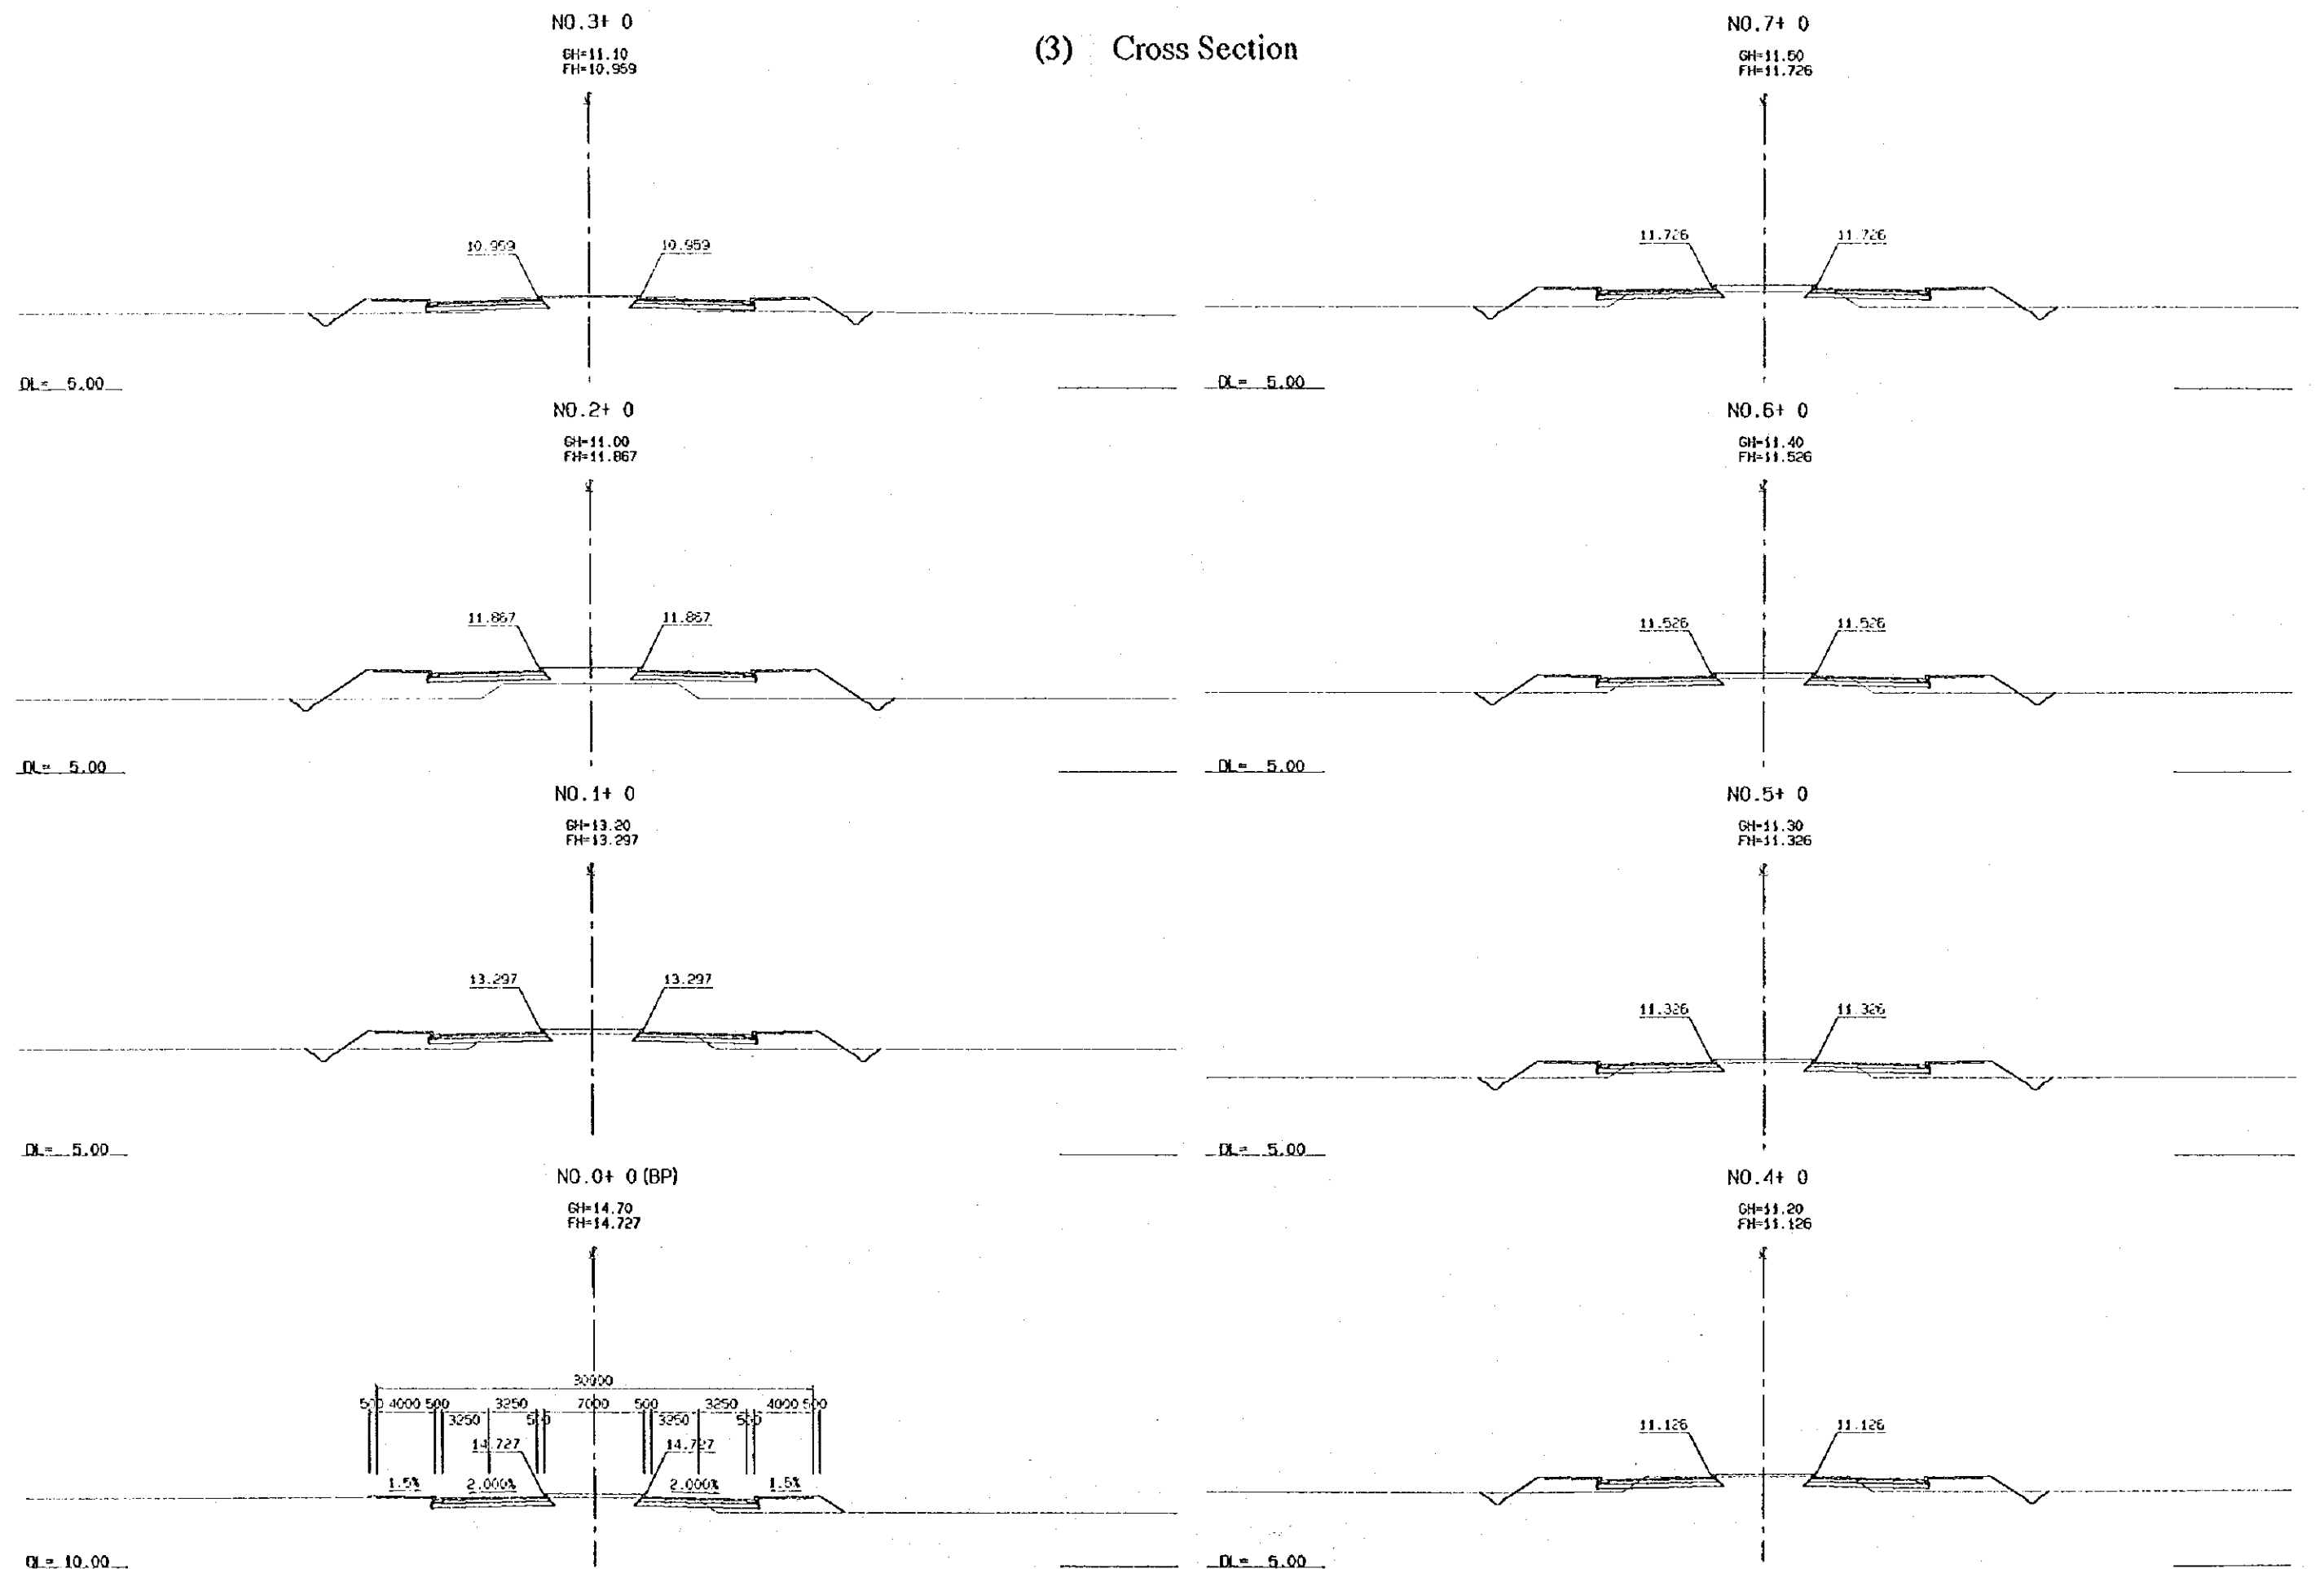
(3) Cross Section

NO.3+ 0
GH=11.10
FH=10.959
10.959
10.959
DL= 5.00

NO.2+ 0
GH=11.00
FH=11.867
11.867
11.867
DL= 5.00

NO.1+ 0
GH=13.20
FH=13.297
13.297
13.297
DL= 5.00

NO.0+ 0 (BP)
GH=14.70
FH=14.727
30000
500 4000 500 3250 3250 500 7000 500 3250 3250 500 4000 500
14.727
14.727
1.5%
2.000%
2.000%
1.5%
DL= 10.00

NO.7+ 0
GH=11.60
FH=11.726
11.726
11.726
DL= 5.00

NO.6+ 0
GH=11.40
FH=11.526
11.526
11.526
DL= 5.00

NO.5+ 0
GH=11.30
FH=11.326
11.326
11.326
DL= 5.00

NO.4+ 0
GH=11.20
FH=11.126
11.126
11.126
DL= 5.00